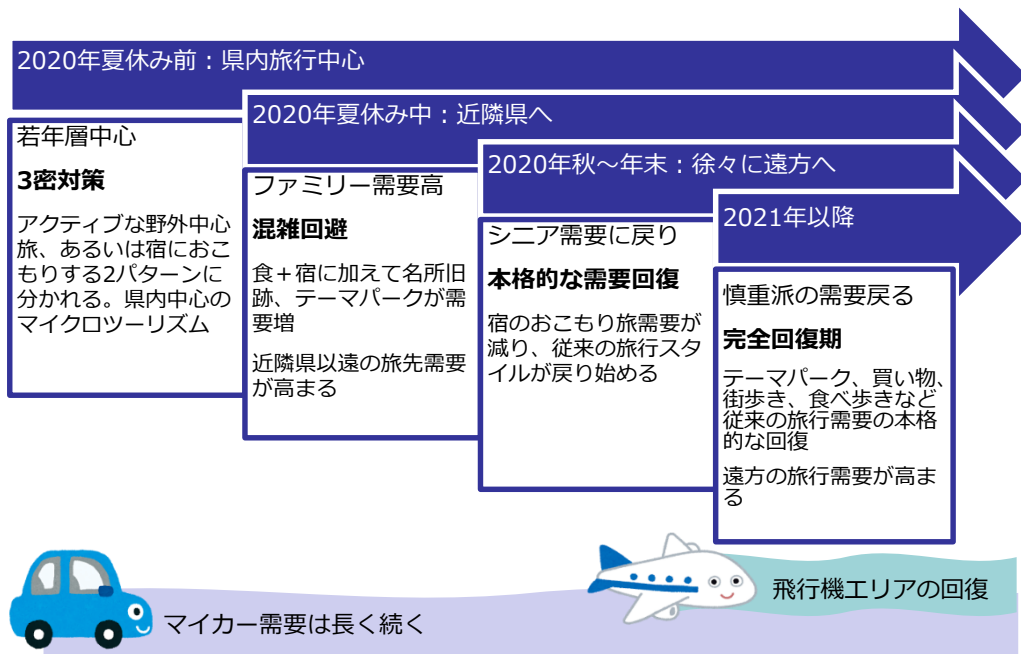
2020年夏休み前：県内旅行中心

若年層中心

3密対策

アクティブな野外中心旅、あるいは宿におこもりする2パターンに分かれる。県内中心のマイクロツーリズム

2020年夏休み中：近隣県へ

ファミリー需要高

混雑回避

食＋宿に加えて名所旧跡、テーマパークが需要増

近隣県以遠の旅先需要が高まる

2020年秋～年末：徐々に遠方へ

シニア需要に戻り

本格的な需要回復

宿のおこもり旅需要が減り、従来の旅行スタイルが戻り始める

2021年以降

慎重派の需要戻る

完全回復期

テーマパーク、買い物、街歩き、食べ歩きなど従来の旅行需要の本格的な回復

遠方の旅行需要が高まる

マイカー需要は長く続く

飛行機エリアの回復